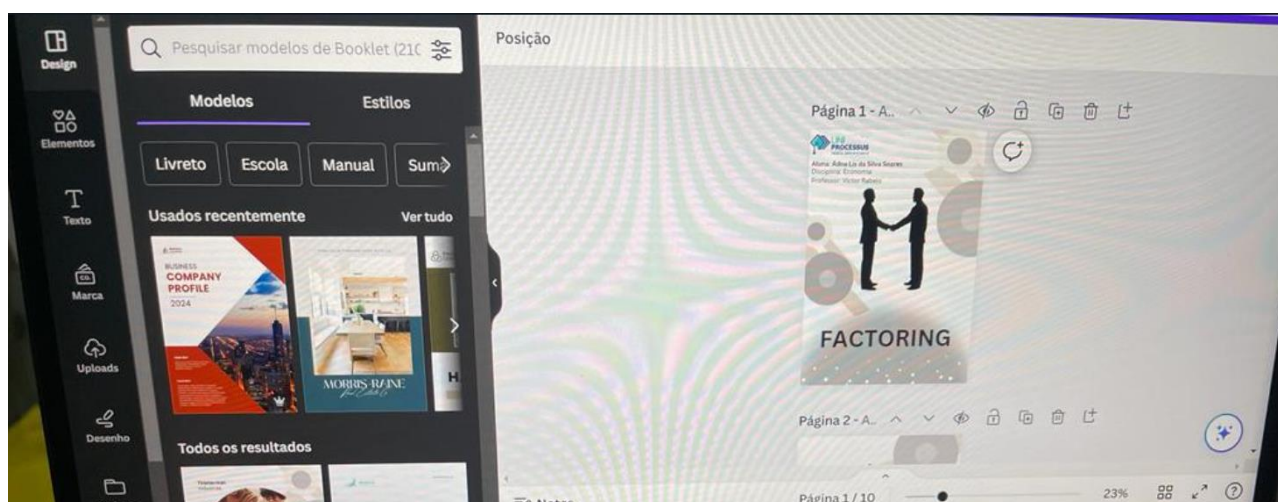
Design

Elementos

Texto

Marca

Uploads

Desenho

Pesquisar modelos de Booklet (210

Modelos

Estilos

Livreto

Escola

Manual

Sum

Usados recentemente

Ver tudo

BUSINESS
COMPANY
PROFILE
2024

MORRIS-RAINE

H

Todos os resultados

Posição

Página 1 - A...

PROCESSUS

Aluna: Adna Lo da Silva Soares
Disciplina: Economia
Professor: Victor Rebelo

FACTORING

Página 2 - A...

Notas

Página 1 / 10

23%